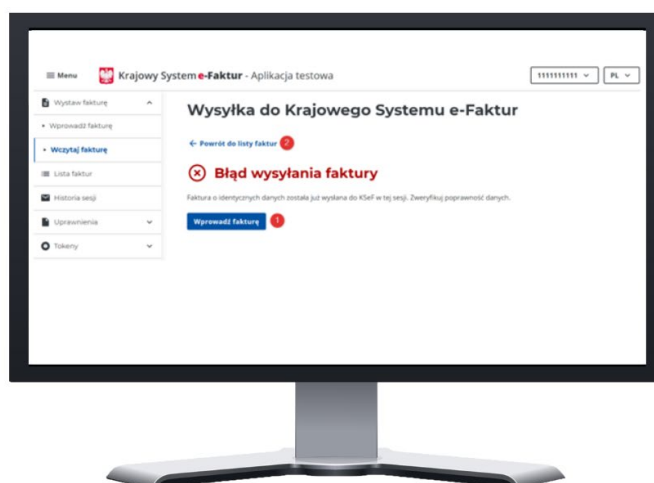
Menu Krajowy System e-Faktur - Aplikacja testowa

1111111111 PL

Wystaw fakturę
Wprowadź fakturę
Wczytaj fakturę
Lista faktur
Historia sesji
Uprawnienia
Tokeny

Wysyłka do Krajowego Systemu e-Faktur

← Powrót do listy faktur 2

Błąd wysyłania faktury

Faktura o identycznych danych została już wysłana do KSeF w tej sesji. Zweryfikuj poprawność danych.

Wprowadź fakturę 1